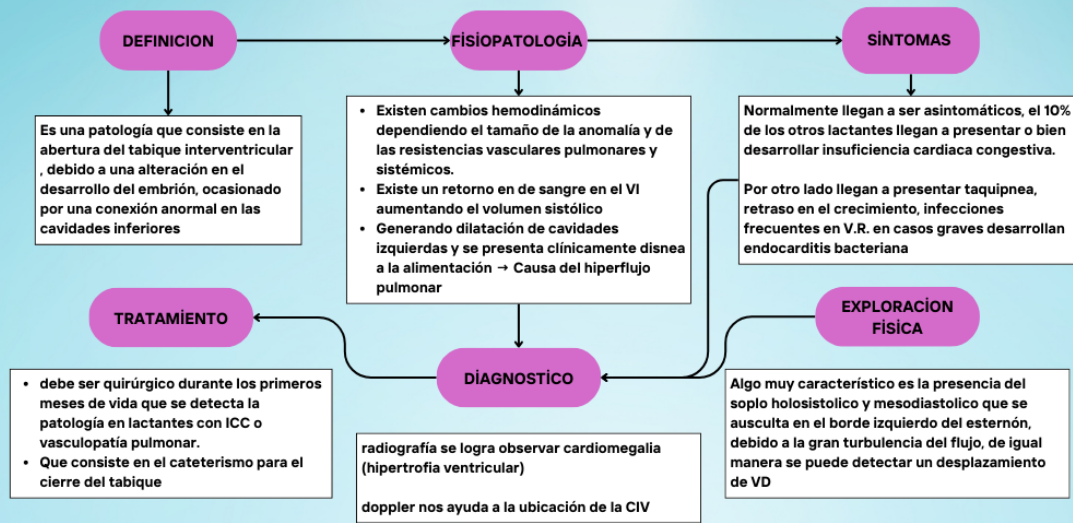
DEFINICION

FİSİOPATOLOGİA

SİNTOMAS

Es una patología que consiste en la abertura del tabique interventricular , debido a una alteración en el desarrollo del embrión, ocasionado por una conexión anormal en las cavidades inferiores

• Existen cambios hemodinámicos dependiendo el tamaño de la anomalía y de las resistencias vasculares pulmonares y sistémicos.
• Existe un retorno en de sangre en el VI aumentando el volumen sistólico
• Generando dilatación de cavidades izquierdas y se presenta clínicamente disnea a la alimentación → Causa del hiperflujo pulmonar

Normalmente llegan a ser asintomáticos, el 10% de los otros lactantes llegan a presentar o bien desarrollar insuficiencia cardiaca congestiva.

Por otro lado llegan a presentar taquipnea, retraso en el crecimiento, infecciones frecuentes en V.R. en casos graves desarrollan endocarditis bacteriana

TRATAMİENTO

EXPLORACİON FİSİCA

DİAGNOSTİCO

• debe ser quirúrgico durante los primeros meses de vida que se detecta la patología en lactantes con ICC o vasculopatía pulmonar.
• Que consiste en el cateterismo para el cierre del tabique

radiografía se logra observar cardiomegalia (hipertrofia ventricular)

doppler nos ayuda a la ubicación de la CIV

Algo muy característico es la presencia del soplo holosistolico y mesodiastolico que se ausculta en el borde izquierdo del esternón, debido a la gran turbulencia del flujo, de igual manera se puede detectar un desplazamiento de VD